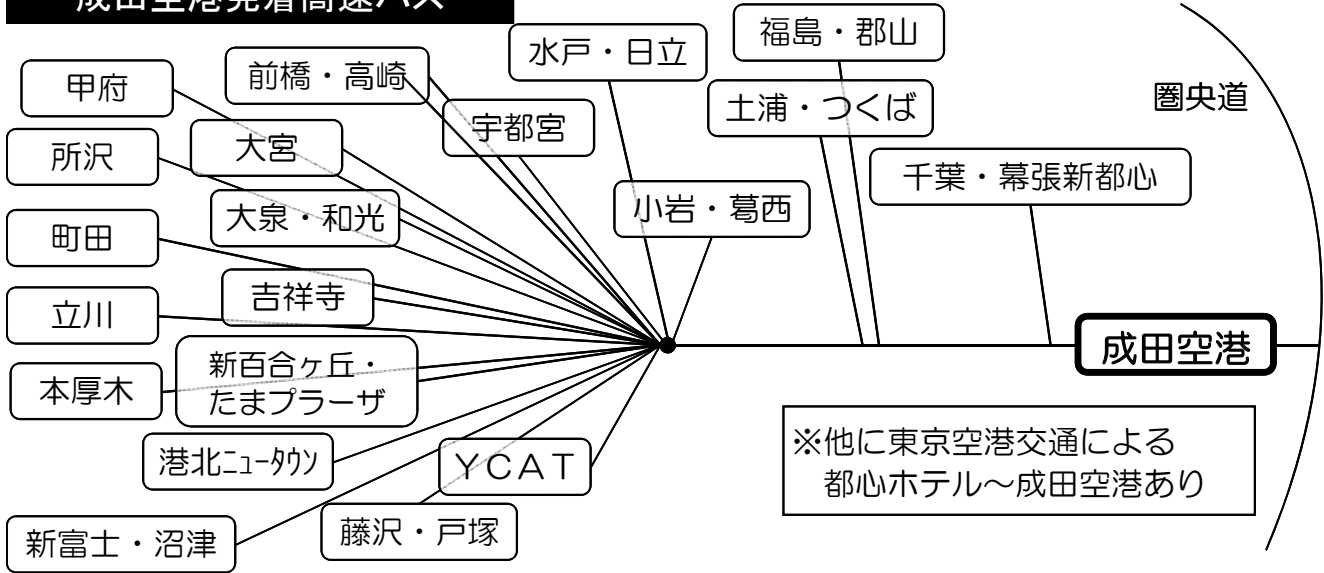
成田空港発着高速バス

甲府

前橋・高崎

水戸・日立

福島・郡山

圏央道

宇都宮

土浦・つくば

所沢

大宮

千葉・幕張新都心

大泉・和光

小岩・葛西

町田

吉祥寺

立川

成田空港

新百合ヶ丘・たまプラーザ

本厚木

※他に東京空港交通による
都心ホテル～成田空港あり

港北ニュータウン

YCAT

新富士・沼津

藤沢・戸塚